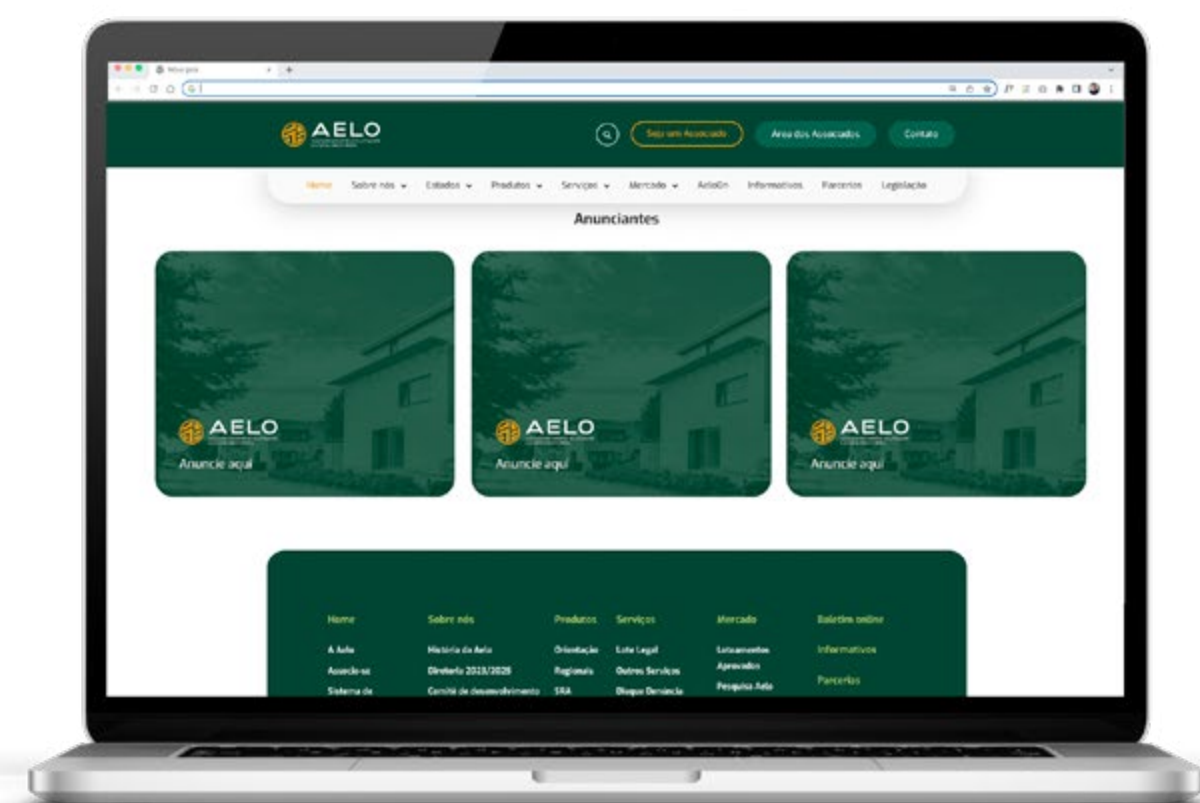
Nova guia

AELO

Seja um Associado
Área dos Associados
Contato

Home
Sobre nós
Estados
Produtos
Serviços
Mercado
AeloOn
Informativos
Parceiros
Legislação

Anunciantes

AELO
Anuncie aqui

AELO
Anuncie aqui

AELO
Anuncie aqui

Home
A Aelo
Associe-se
Sistema de

Sobre nós
História da Aelo
Diretoria 2023/2025
Comitê de desenvolvimento

Produtos
Orientação
Regionais
SRA

Serviços
Lote Legal
Outros Serviços
Disque Denúncia

Mercado
Loteamentos Aprovados
Pesquisa Aelo

Boletim online
Informativos
Parcerias